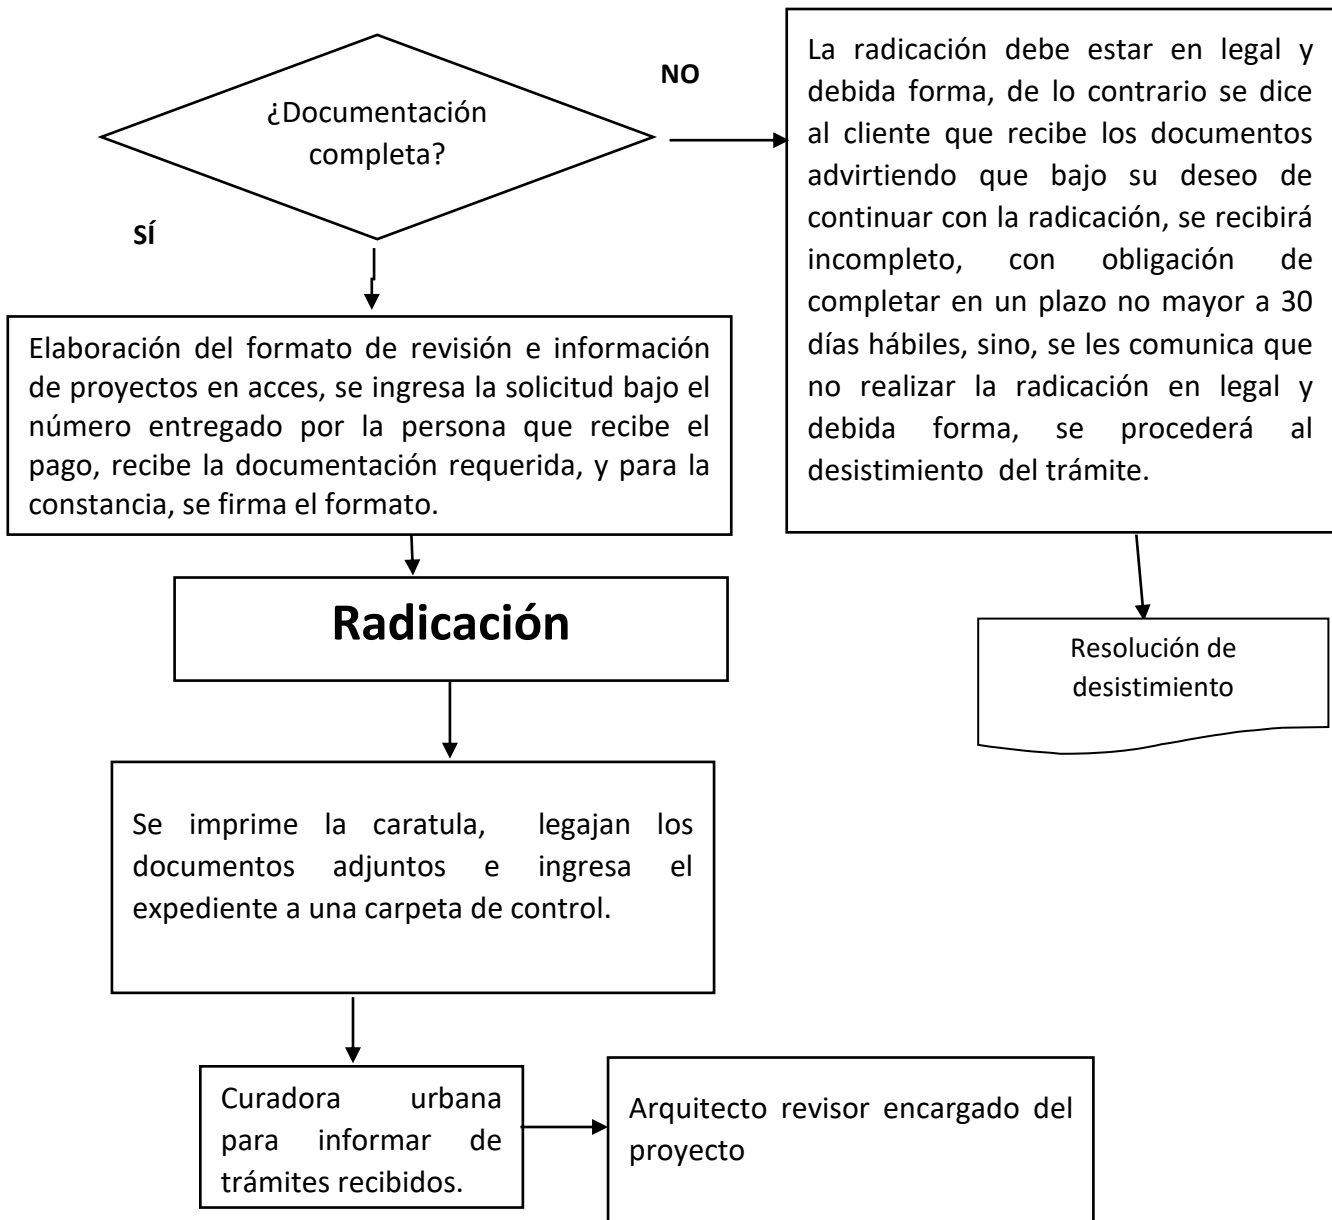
¿Documentación completa?

NO

La radicación debe estar en legal y debida forma, de lo contrario se dice al cliente que recibe los documentos advirtiendo que bajo su deseo de continuar con la radicación, se recibirá incompleto, con obligación de completar en un plazo no mayor a 30 días hábiles, sino, se les comunica que no realizar la radicación en legal y debida forma, se procederá al desistimiento del trámite.

SÍ

Elaboración del formato de revisión e información de proyectos en acces, se ingresa la solicitud bajo el número entregado por la persona que recibe el pago, recibe la documentación requerida, y para la constancia, se firma el formato.

Resolución de desistimiento

Radicación

Se imprime la caratula, legajan los documentos adjuntos e ingresa el expediente a una carpeta de control.

Curadora urbana para informar de trámites recibidos.

Arquitecto revisor encargado del proyecto